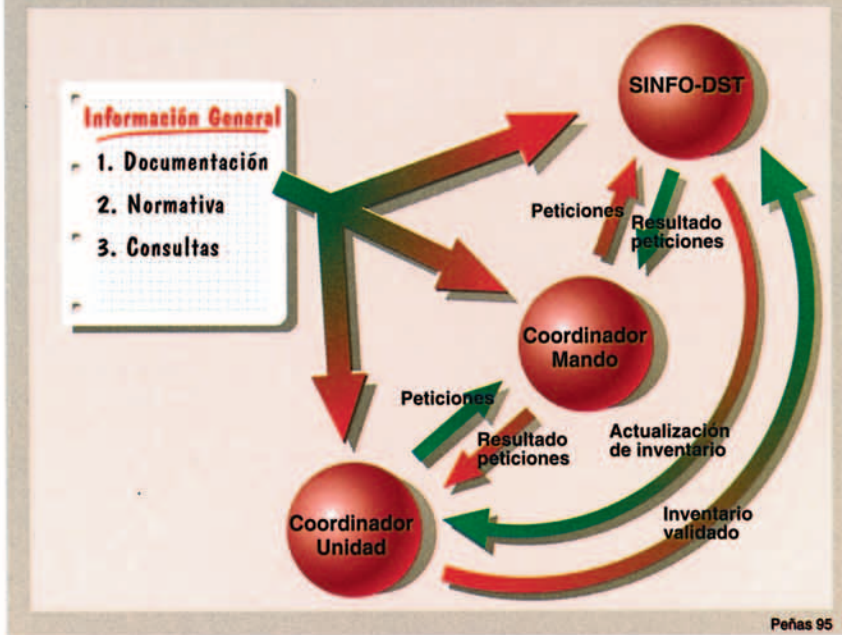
Información General

1. Documentación

2. Normativa

3. Consultas

SINFO-DST

Peticiones

Resultado peticiones

Coordinador Mando

Peticiones

Resultado peticiones

Actualización de inventario

Coordinador Unidad

Inventario validado

Peñas 95